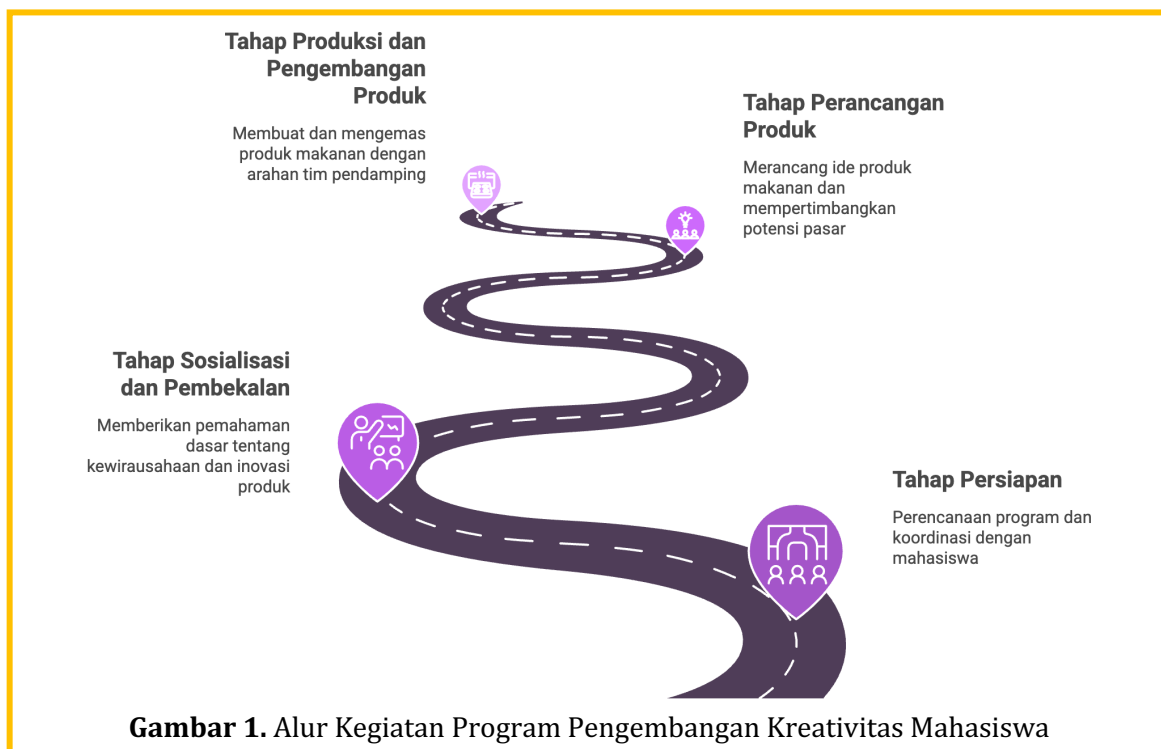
Tahap Produksi dan Pengembangan Produk

Membuat dan mengemas produk makanan dengan arahan tim pendamping

Tahap Perancangan Produk

Merancang ide produk makanan dan mempertimbangkan potensi pasar

Tahap Sosialisasi dan Pembekalan

Memberikan pemahaman dasar tentang kewirausahaan dan inovasi produk

Tahap Persiapan

Perencanaan program dan koordinasi dengan mahasiswa

**Gambar 1.** Alur Kegiatan Program Pengembangan Kreativitas Mahasiswa